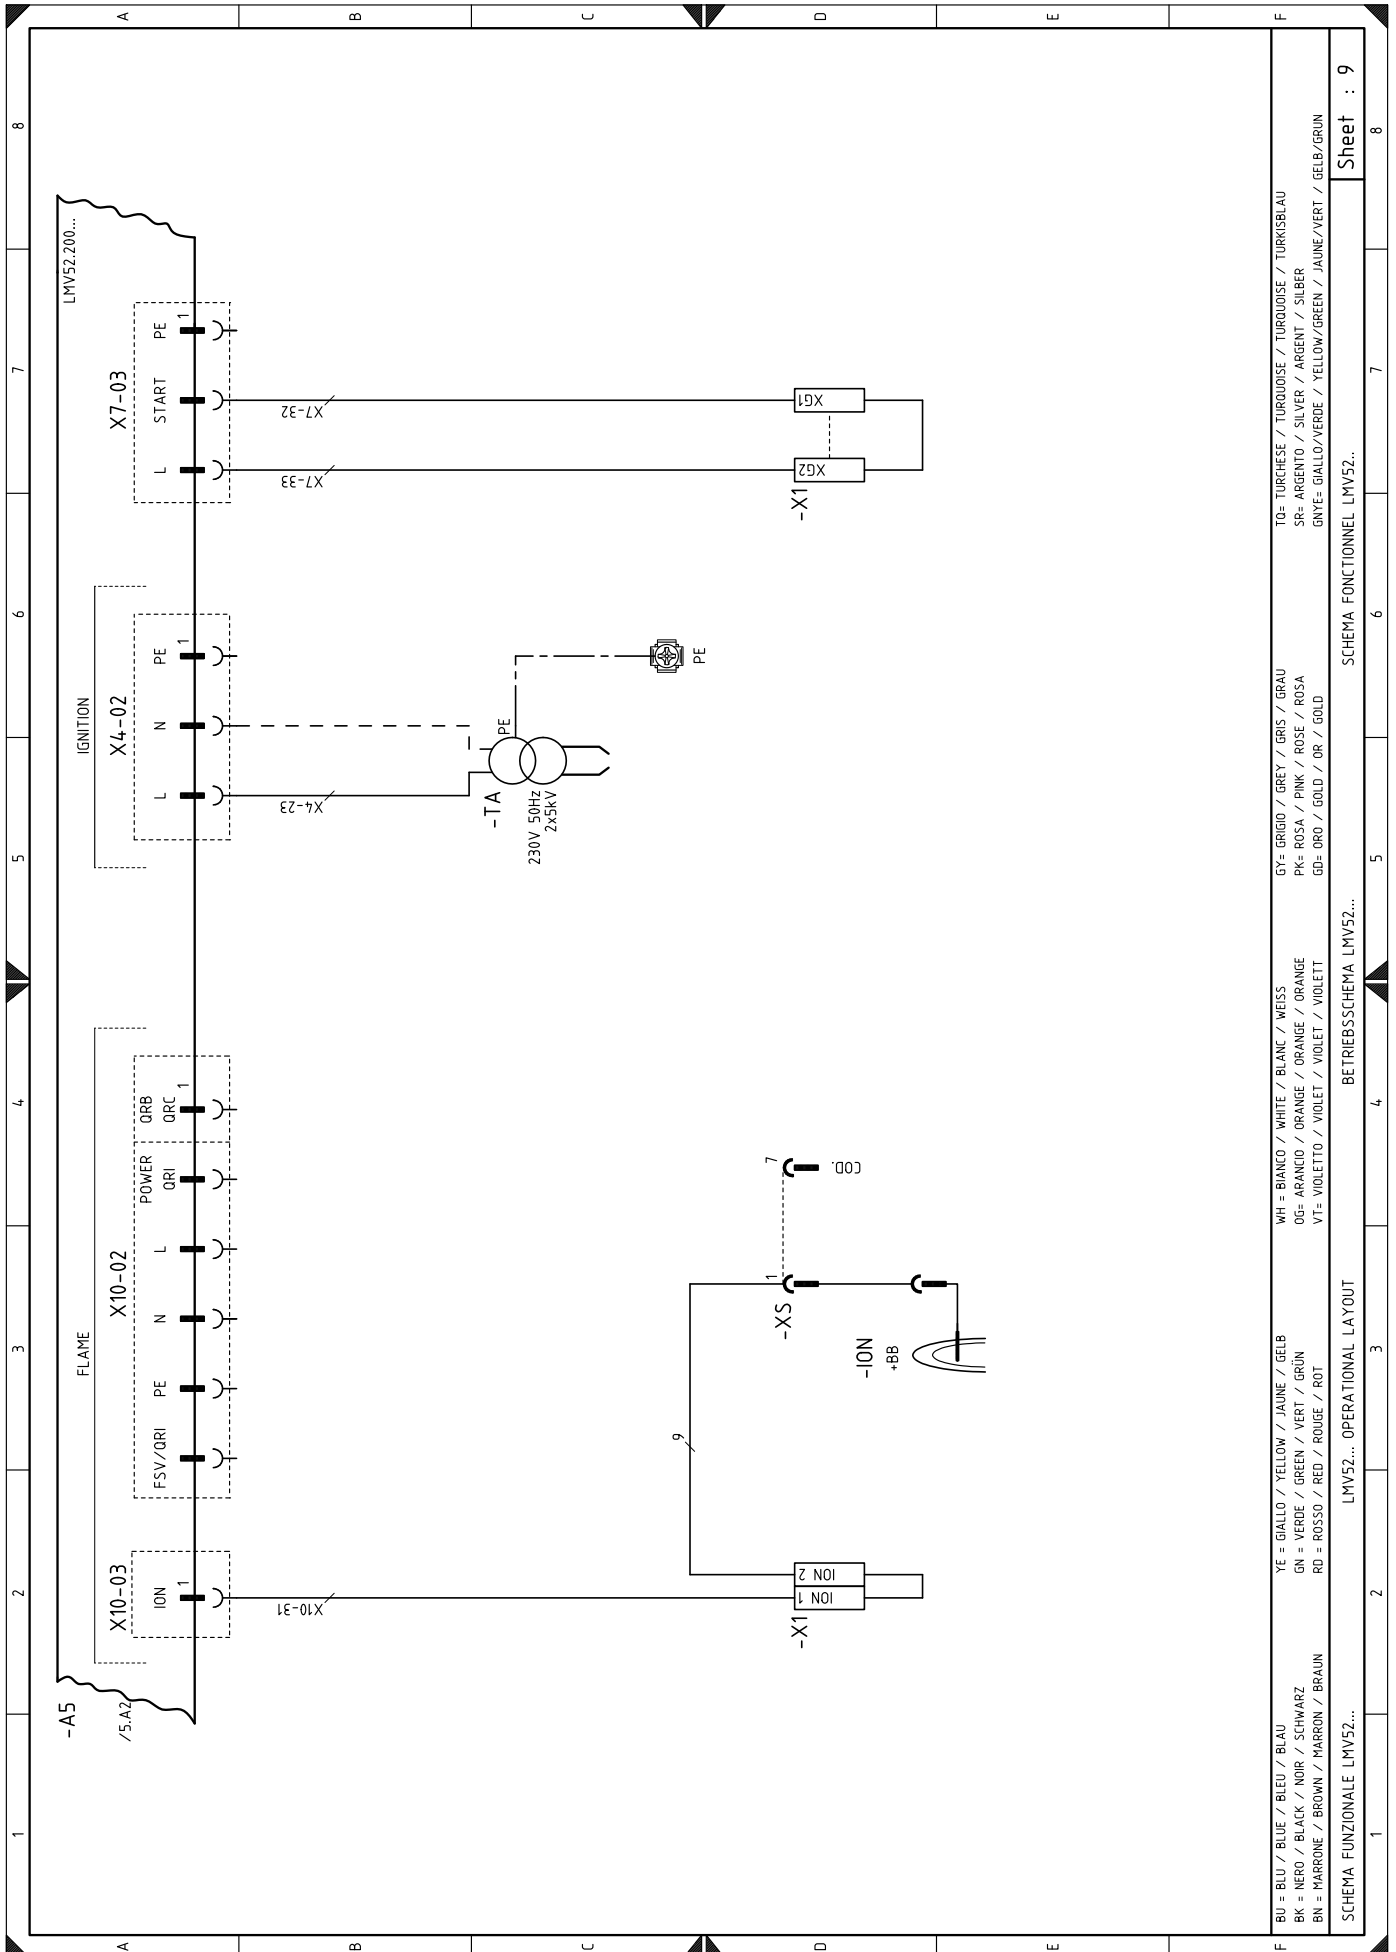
A B C D E F

8 7 6 5 4 3 2 1

LMV52.200...

X7-03
L START PE
1
X7-33
X7-32
XG2
XG1
-X1

IGNITION
X4-02
L N PE
1
X4-23
-TA
230V 50Hz
2x5kV
PE
PE

FLAME
X10-02
FSV/QRI PE N L POWER QRI QRB QRC
1
X10-03
ION
1
X10-31
ION 1
ION 2
-X1
9
-XS
1
7
COD.
-ION
+BB

-A5
/5.A2

BU = BLU / BLUE / BLEU / BLAU
BK = NERO / BLACK / NOIR / SCHWARZ
BN = MARRONE / BROWN / MARRON / BRAUN

YE = GIALLO / YELLOW / JAUNE / GELB
GN = VERDE / GREEN / VERT / GRÜN
RD = ROSSO / RED / ROUGE / ROT

WH = BIANCO / WHITE / BLANC / WEISS
OG= ARANCIO / ORANGE / ORANGE / ORANGE
VT= VIOLETTO / VIOLET / VIOLET / VIOLETT

GY= GRIGIO / GREY / GRIS / GRAU
PK= ROSA / PINK / ROSE / ROSA
GD= ORO / GOLD / OR / GOLD

TQ= TURCHESE / TURQUOISE / TURQUOISE / TURKISBLAU
SR= ARGENTO / SILVER / ARGENT / SILBER
GNYE= GIALLO/VERDE / YELLOW/GREEN / JAUNE/VERT / GELB/GRUN

SCHEMA FUNZIONALE LMV52... LMV52... OPERATIONAL LAYOUT BETRIEBSSCHEMA LMV52... SCHEMA FONCTIONNEL LMV52...

Sheet : 9